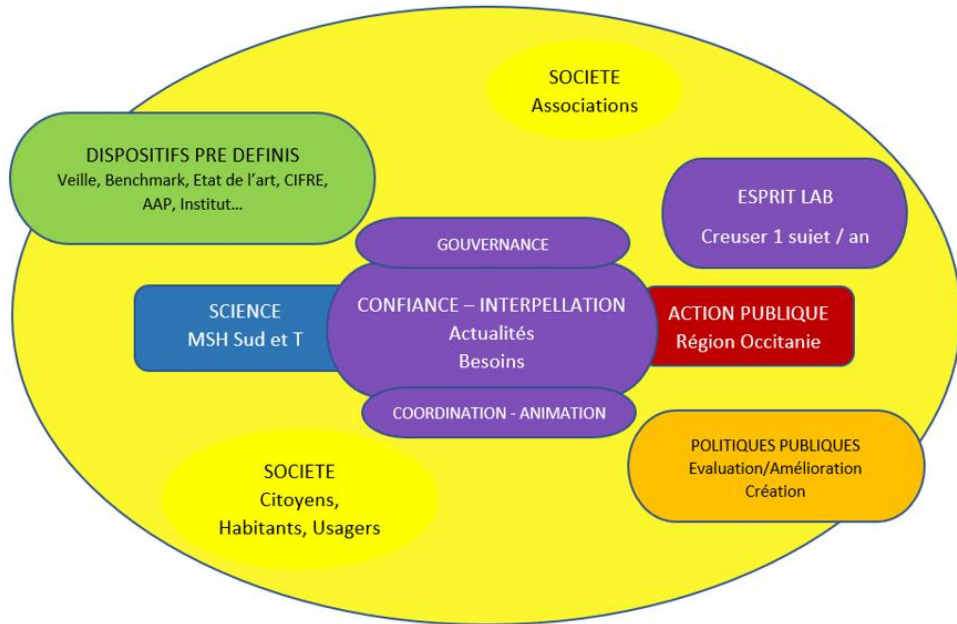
SOCIETE
Associations

DISPOSITIFS PRE DEFINIS
Veille, Benchmark, Etat de l'art, CIFRE, AAP, Institut…

ESPRIT LAB
Creuser 1 sujet / an

GOUVERNANCE

SCIENCE
MSH Sud et T

CONFIANCE – INTERPELLATION
Actualités
Besoins

ACTION PUBLIQUE
Région Occitanie

COORDINATION - ANIMATION

POLITIQUES PUBLIQUES
Evaluation/Amélioration
Création

SOCIETE
Citoyens,
Habitants, Usagers